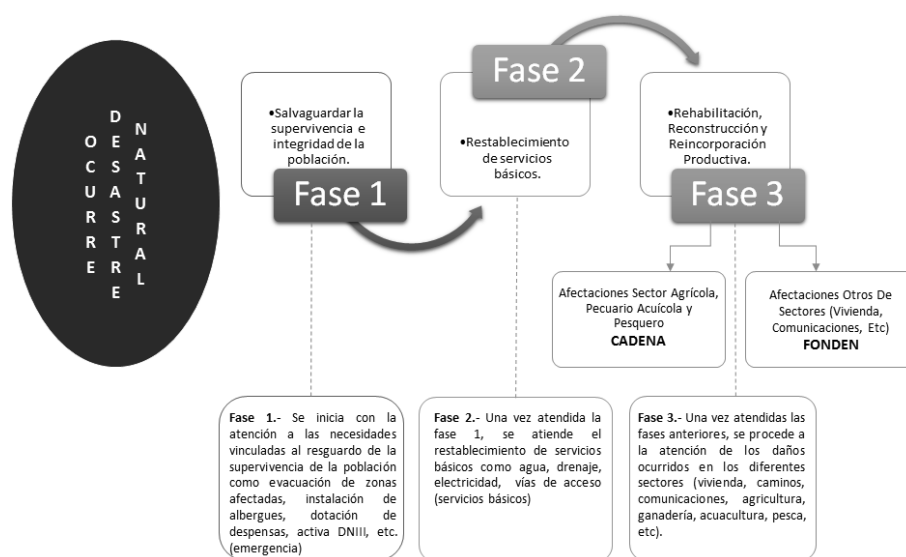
OCURRE DESASTRE NATURAL

•Salvaguardar la supervivencia e integridad de la población.

Fase 1

Fase 2

•Restablecimiento de servicios básicos.

•Rehabilitación, Reconstrucción y Reincorporación Productiva.

Fase 3

Afectaciones Sector Agrícola, Pecuario Acuícola y Pesquero
CADENA

Afectaciones Otros De Sectores (Vivienda, Comunicaciones, Etc)
FONDEN

Fase 1.- Se inicia con la atención a las necesidades vinculadas al resguardo de la supervivencia de la población como evacuación de zonas afectadas, instalación de albergues, dotación de despensas, activa DNIII, etc. (emergencia)

Fase 2.- Una vez atendida la fase 1, se atiende el restablecimiento de servicios básicos como agua, drenaje, electricidad, vías de acceso (servicios básicos)

Fase 3.- Una vez atendidas las fases anteriores, se procede a la atención de los daños ocurridos en los diferentes sectores (vivienda, caminos, comunicaciones, agricultura, ganadería, acuacultura, pesca, etc).